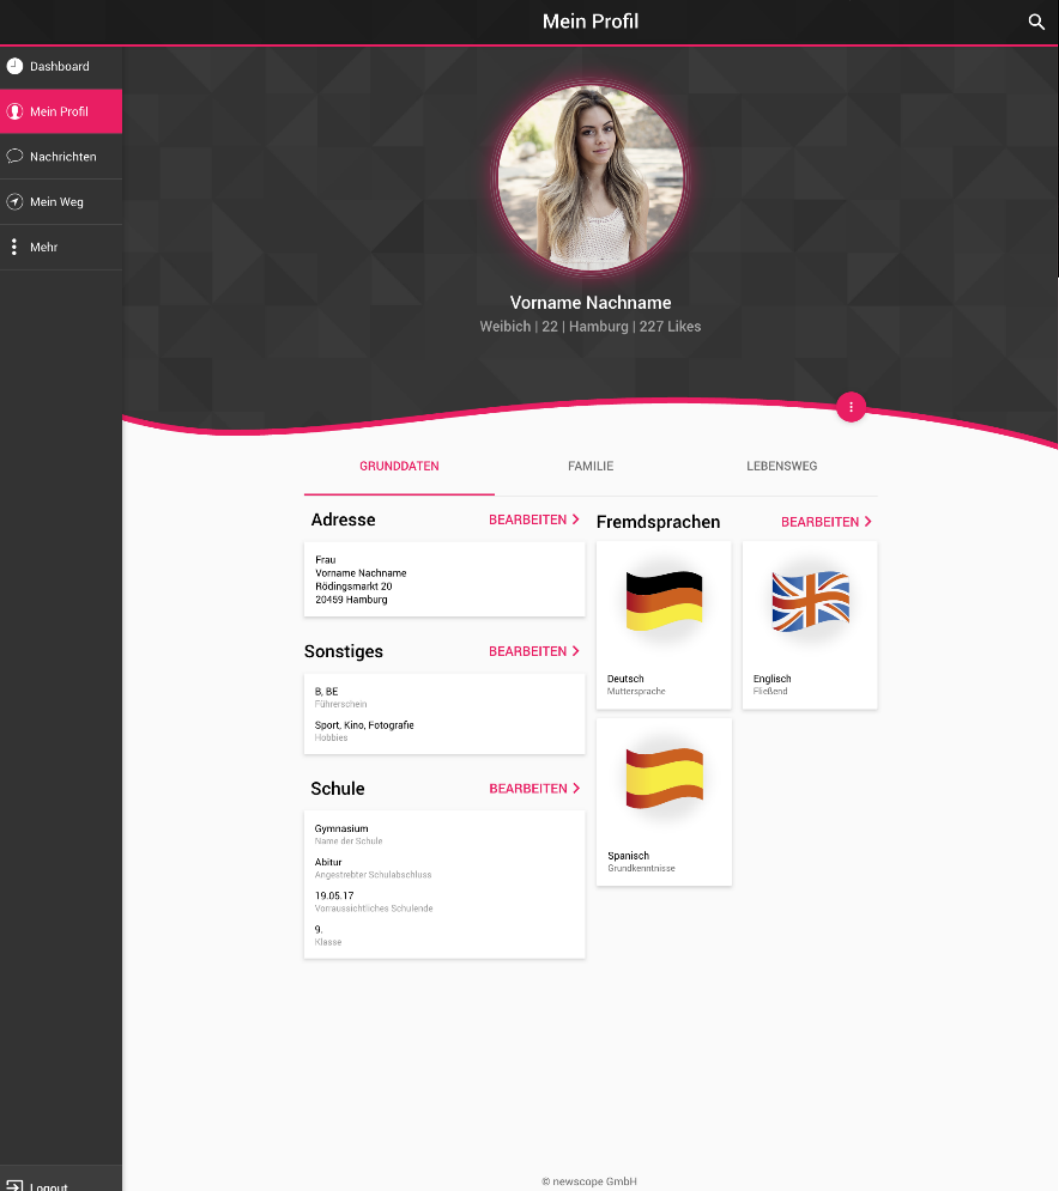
Mein Profil

Dashboard
Mein Profil
Nachrichten
Mein Weg
Mehr

Vorname Nachname
Weibich | 22 | Hamburg | 227 Likes

GRUNDDATEN
FAMILIE
LEBENSWEG

Adresse
BEARBEITEN >

Frau
Vorname Nachname
Rödingsmarkt 20
20459 Hamburg

Sonstiges
BEARBEITEN >

B, BE
Führerschein

Sport, Kino, Fotografie
Hobbies

Schule
BEARBEITEN >

Gymnasium
Name der Schule

Abitur
Angestrebter Schulabschluss

19.05.17
Voraussichtliches Schulende

9.
Klasse

Fremdsprachen
BEARBEITEN >

Deutsch
Muttersprache

Englisch
Fließend

Spanisch
Grundkenntnisse

Logout

© newscope GmbH